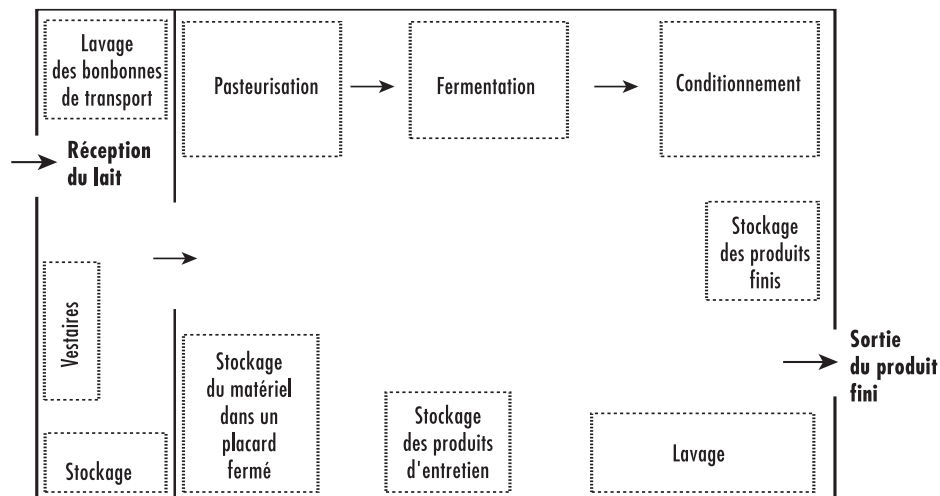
Lavage des bonbonnes de transport

Pasteurisation

Fermentation

Conditionnement

Réception du lait

Stockage des produits finis

Vestaires

Sortie du produit fini

Stockage du matériel dans un placard fermé

Stockage des produits d'entretien

Lavage

Stockage